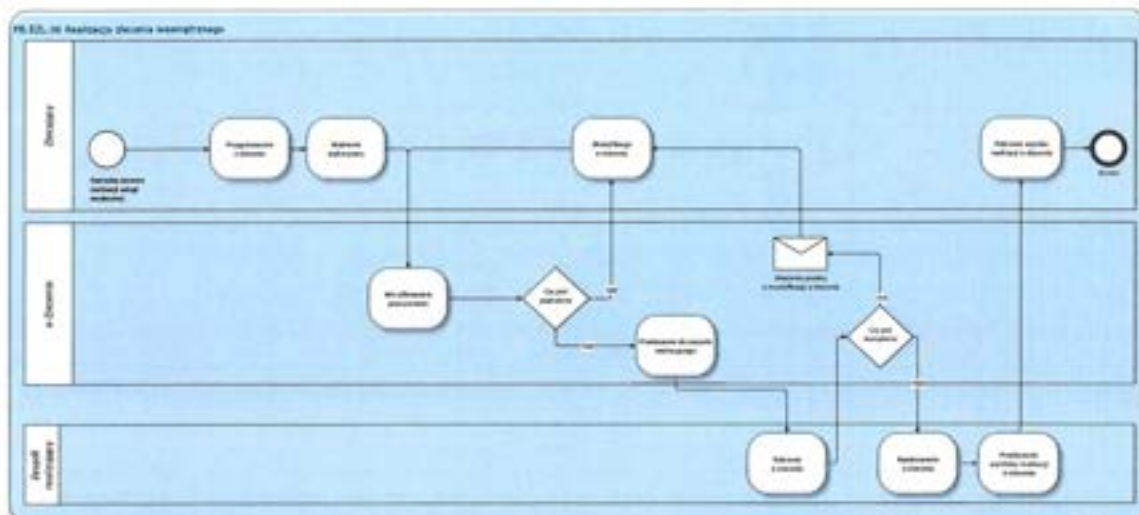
PR.EZL.06 Realizacja zlecenia wewnętrznego

Zlecający

Narodziła się potrzeba realizacji zlecenia

Przygotowanie zlecenia

Wybranie wykonawcy

Modyfikacja zlecenia

Odebranie wyników realizacji zlecenia

Koniec

e-Zlecenia

Weryfikowanie poprawności

Czy jest poprawne

Nie

Tak

Przekazanie do zespołu realizującego

Wiadomość zwrotna o modyfikacji zlecenia

Czy jest akceptowane

Nie

Tak

Zespół realizujący

Zapoznanie z zleceniem

Zrealizowanie zlecenia

Przekazanie wyników realizacji zlecenia